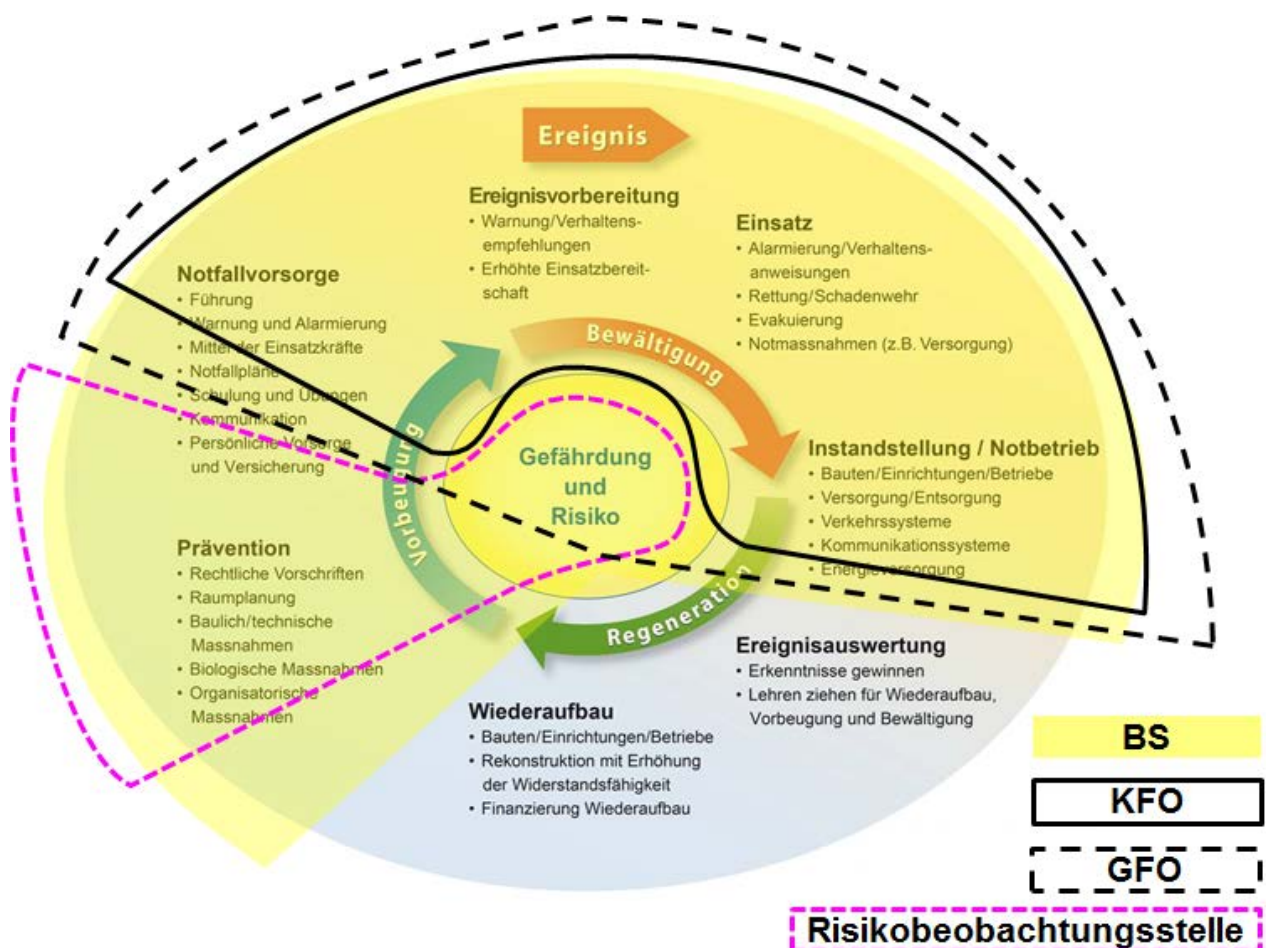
Ereignis

Ereignisvorbereitung
• Warnung/Verhaltensempfehlungen
• Erhöhte Einsatzbereitschaft

Einsatz
• Alarmierung/Verhaltensanweisungen
• Rettung/Schadenwehr
• Evakuierung
• Notmassnahmen (z.B. Versorgung)

Notfallvorsorge
• Führung
• Warnung und Alarmierung
• Mittel der Einsatzkräfte
• Notfallpläne
• Schulung und Übungen
• Kommunikation
• Persönliche Vorsorge und Versicherung

Bewältigung

Vorbeugung

Gefährdung und Risiko

Instandstellung / Notbetrieb
• Bauten/Einrichtungen/Betriebe
• Versorgung/Entsorgung
• Verkehrssysteme
• Kommunikationssysteme
• Energieversorgung

Prävention
• Rechtliche Vorschriften
• Raumplanung
• Baulich/technische Massnahmen
• Biologische Massnahmen
• Organisatorische Massnahmen

Regeneration

Ereignisauswertung
• Erkenntnisse gewinnen
• Lehren ziehen für Wiederaufbau, Vorbeugung und Bewältigung

Wiederaufbau
• Bauten/Einrichtungen/Betriebe
• Rekonstruktion mit Erhöhung der Widerstandsfähigkeit
• Finanzierung Wiederaufbau

BS

KFO

GFO

Risikobeobachtungsstelle